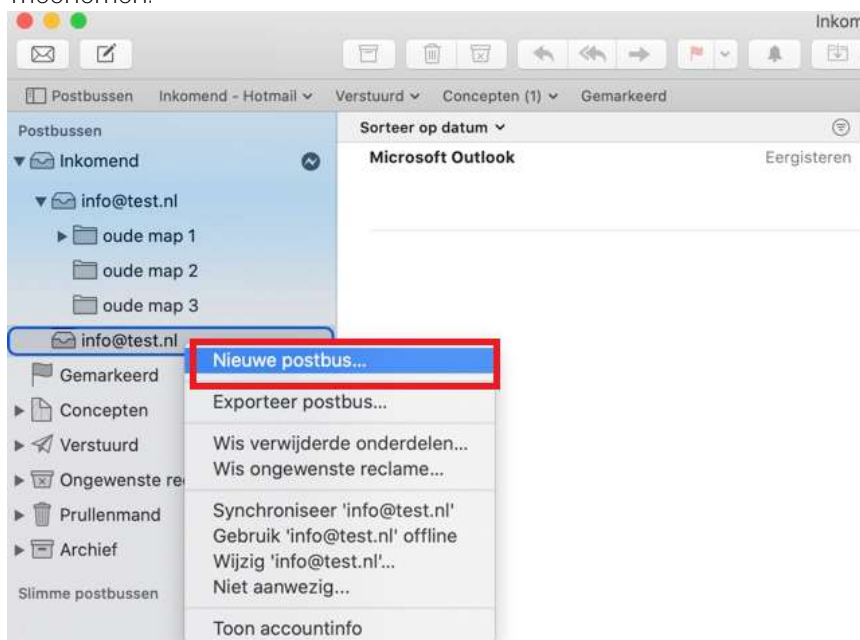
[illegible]

Inkom

Postbussen Inkomend - Hotmail Verstuurd Concepten (1) Gemarkeerd

Postbussen

Inkomend

info@test.nl

oude map 1

oude map 2

oude map 3

info@test.nl

Gemarkeerd

Concepten

Verstuurd

Ongewenste re

Prullenmand

Archief

Slimme postbussen

Sorteer op datum

Microsoft Outlook

Eergisteren

Nieuwe postbus...

Exporteer postbus...

Wis verwijderde onderdelen...

Wis ongewenste reclame...

Synchroniseer 'info@test.nl'

Gebruik 'info@test.nl' offline

Wijzig 'info@test.nl'...

Niet aanwezig...

Toon accountinfo